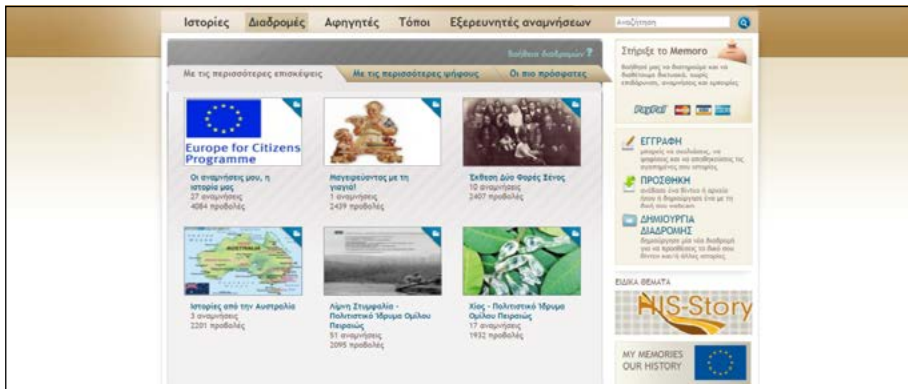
Ιστορίες Διαδρομές Αφηγητές Τόποι Εξερευνητές αναμνήσεων

Αναζήτηση

Βοήθεια διαδρομών ?

Με τις περισσότερες επισκέψεις | Με τις περισσότερες ψήφους | Οι πιο πρόσφατες

Europe for Citizens Programme

Οι αναμνήσεις μου, η ιστορία μας
27 αναμνήσεις
4084 προβολές

Μαγειρεύοντας με τη γιαγιά!
1 αναμνήσεις
2439 προβολές

Έκθεση Δύο Φορές Ξένος
10 αναμνήσεις
2407 προβολές

Ιστορίες από την Αυστραλία
3 αναμνήσεις
2201 προβολές

Λίμνη Στυμφαλία - Πολιτιστικό Ίδρυμα Ομίλου Πειραιώς
51 αναμνήσεις
2095 προβολές

Χίος - Πολιτιστικό Ίδρυμα Ομίλου Πειραιώς
17 αναμνήσεις
1932 προβολές

Στήριξε το Memoro

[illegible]

PayPal

ΕΓΓΡΑΦΗ
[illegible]

ΠΡΟΣΘΗΚΗ
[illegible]

ΔΗΜΙΟΥΡΓΙΑ ΔΙΑΔΡΟΜΗΣ
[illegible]

ΕΙΔΙΚΑ ΘΕΜΑΤΑ

HIS-Story

MY MEMORIES OUR HISTORY